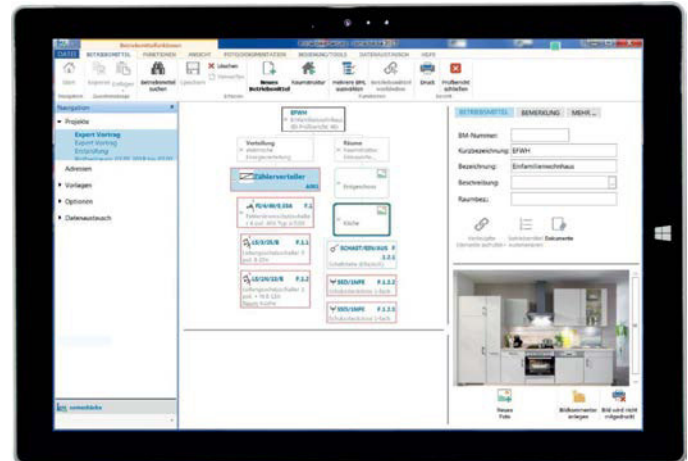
DATEI BETRIEBSMITTEL FUNKTIONEN ANSICHT FOTODOKUMENTATION BEDIENUNGSTOOLS DATENAUSTAUSCH HILFE

Betriebsmittel suchen
Löschen
Speichern
Neues Betriebsmittel
Raumstruktur
Mehrere BMs auswählen
Verbindungen
Druck
Prüfbericht schließen

Navigation
Projekte
Expert Vortrag
Adressen
Vorlagen
Optionen
Datenaustausch

EFWH
Einfamilienhaus

Verteilung
Räume
Zählerverteiler
Eingeschoss
Küche
SCHUKO
F.1
F.1.1
F.1.2
F.1.2.1
F.1.2.2
F.1.2.3

BETRIEBSMITTEL BEMERKUNG MEHR ...
BM-Nummer:
Kurzbezeichnung: EFWH
Bezeichnung: Einfamilienhaus
Beschreibung:
Raumbez.:

Dokumente

Neues Foto
Bild wird nicht mitgedruckt